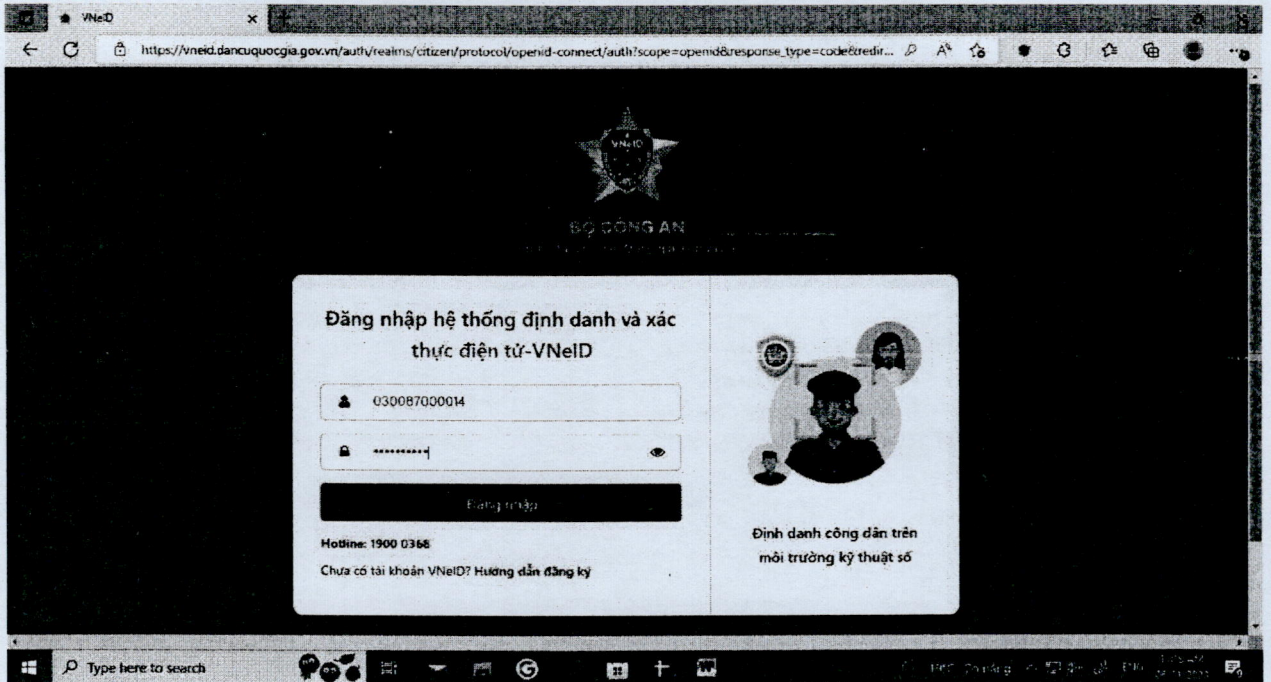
VNeID
https://vneid.dancuquocgia.gov.vn/auth/realms/citizen/protocol/openid-connect/auth?scope=openid&response_type=code&redir...

VNeID
BỘ CÔNG AN
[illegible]

Đăng nhập hệ thống định danh và xác thực điện tử-VNeID

030087000014

••••••••••

Đăng nhập

Hotline: 1900 0368

Chưa có tài khoản VNeID? Hướng dẫn đăng ký

Định danh công dân trên môi trường kỹ thuật số

Type here to search
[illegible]